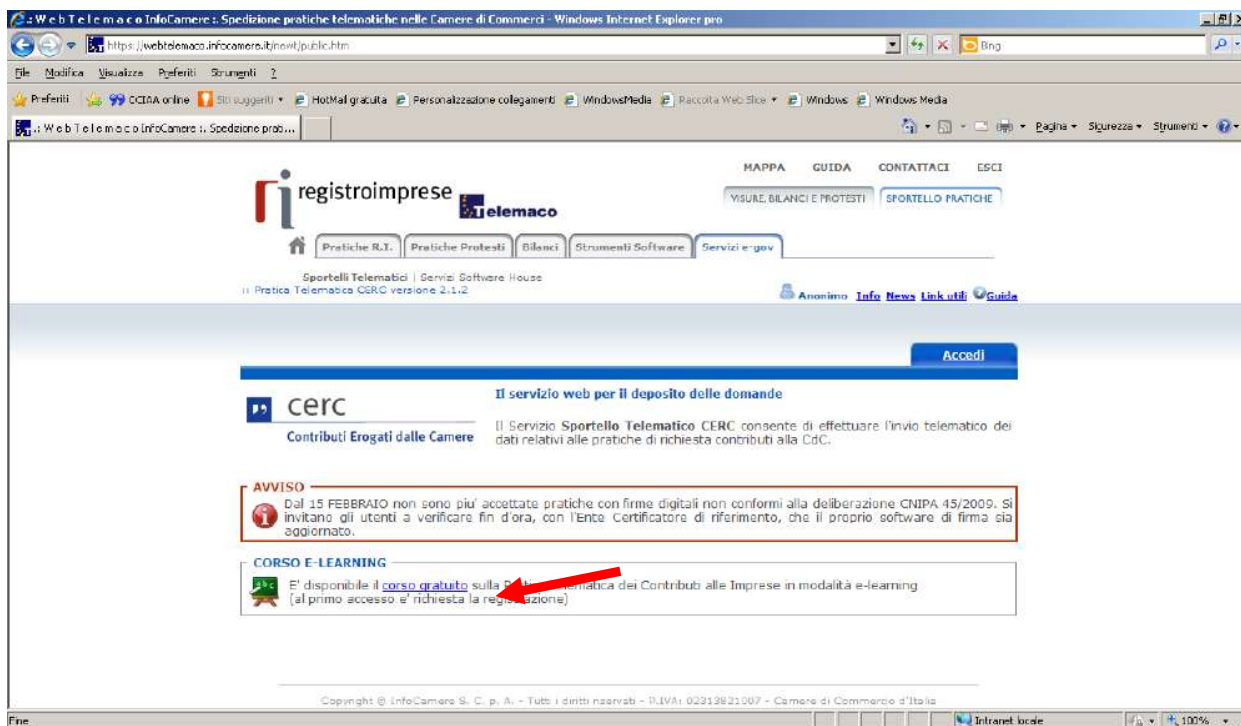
:: W e b T e l e m a c o InfoCamere :: Spedizione pratiche telematiche nelle Camere di Commercio - Windows Internet Explorer pro

https://webtelemaco.infocamere.it/newt/public.htm

Bing

File Modifica Visualizza Preferiti Strumenti ?

Preferiti CCIAA online Siti suggeriti HotMail gratuita Personalizzazione collegamenti WindowsMedia Raccolta Web Slice Windows Windows Media

:: W e b T e l e m a c o InfoCamere :: Spedizione prat...

Pagina Sicurezza Strumenti

MAPPA GUIDA CONTATTACI ESCI

registroimprese telemaco

VISURE, BILANCI E PROTESTI SPORTELLO PRATICHE

Pratiche R.I. Pratiche Protesti Bilanci Strumenti Software Servizi e-gov

Sportelli Telematici | Servizi Software House
:: Pratica Telematica CERC versione 2.1.2

Anonimo Info News Link utili Guida

Accedi

cerc
Contributi Erogati dalle Camere

Il servizio web per il deposito delle domande

Il Servizio Sportello Telematico CERC consente di effettuare l'invio telematico dei dati relativi alle pratiche di richiesta contributi alla CdC.

AVVISO
Dal 15 FEBBRAIO non sono piu' accettate pratiche con firme digitali non conformi alla deliberazione CNIPA 45/2009. Si invitano gli utenti a verificare fin d'ora, con l'Ente Certificatore di riferimento, che il proprio software di firma sia aggiornato.

CORSO E-LEARNING
E' disponibile il corso gratuito sulla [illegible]matica dei Contributi alle Imprese in modalità e-learning (al primo accesso e' richiesta la regi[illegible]zione)

Copyright © InfoCamere S. C. p. A. - Tutti i diritti riservati - P.IVA: 02313821007 - Camere di Commercio d'Italia

Fine Intranet locale 100%